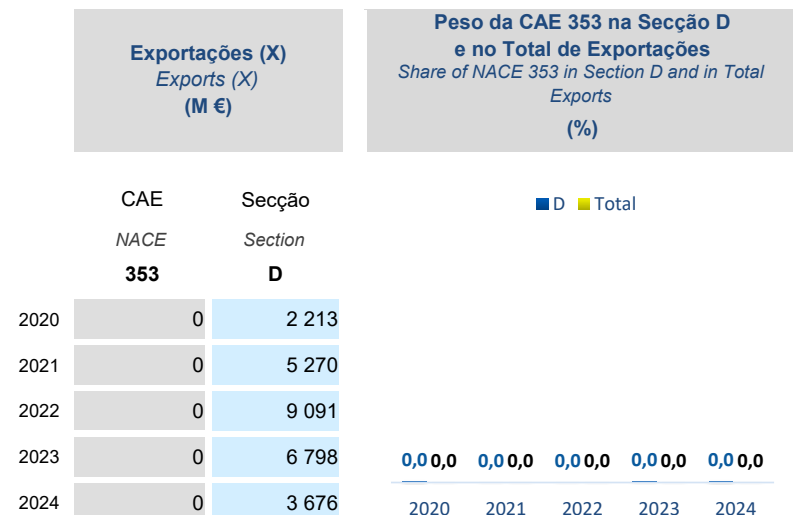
Exportações (X)
Exports (X)
(M €)

Peso da CAE 353 na Secção D e no Total de Exportações
Share of NACE 353 in Section D and in Total Exports
(%)

| | CAE NACE 353 | Secção Section D |
|---|---|---|
| 2020 | 0 | 2 213 |
| 2021 | 0 | 5 270 |
| 2022 | 0 | 9 091 |
| 2023 | 0 | 6 798 |
| 2024 | 0 | 3 676 |

D Total

0,0 0,0 0,0 0,0 0,0 0,0 0,0 0,0 0,0 0,0
2020 2021 2022 2023 2024